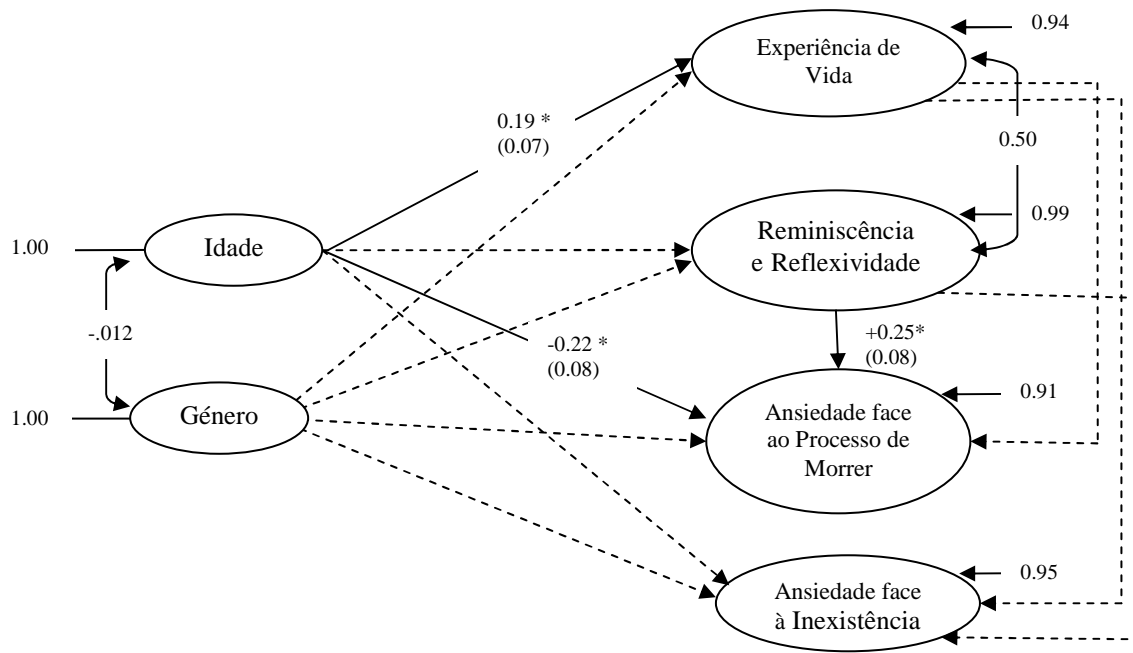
0.94

Experiência de Vida

0.19 *
(0.07)

0.50

0.99

1.00

Idade

Reminiscência e Reflexividade

-.012

+0.25*
(0.08)

-0.22 *
(0.08)

0.91

1.00

Género

Ansiedade face ao Processo de Morrer

0.95

Ansiedade face à Inexistência